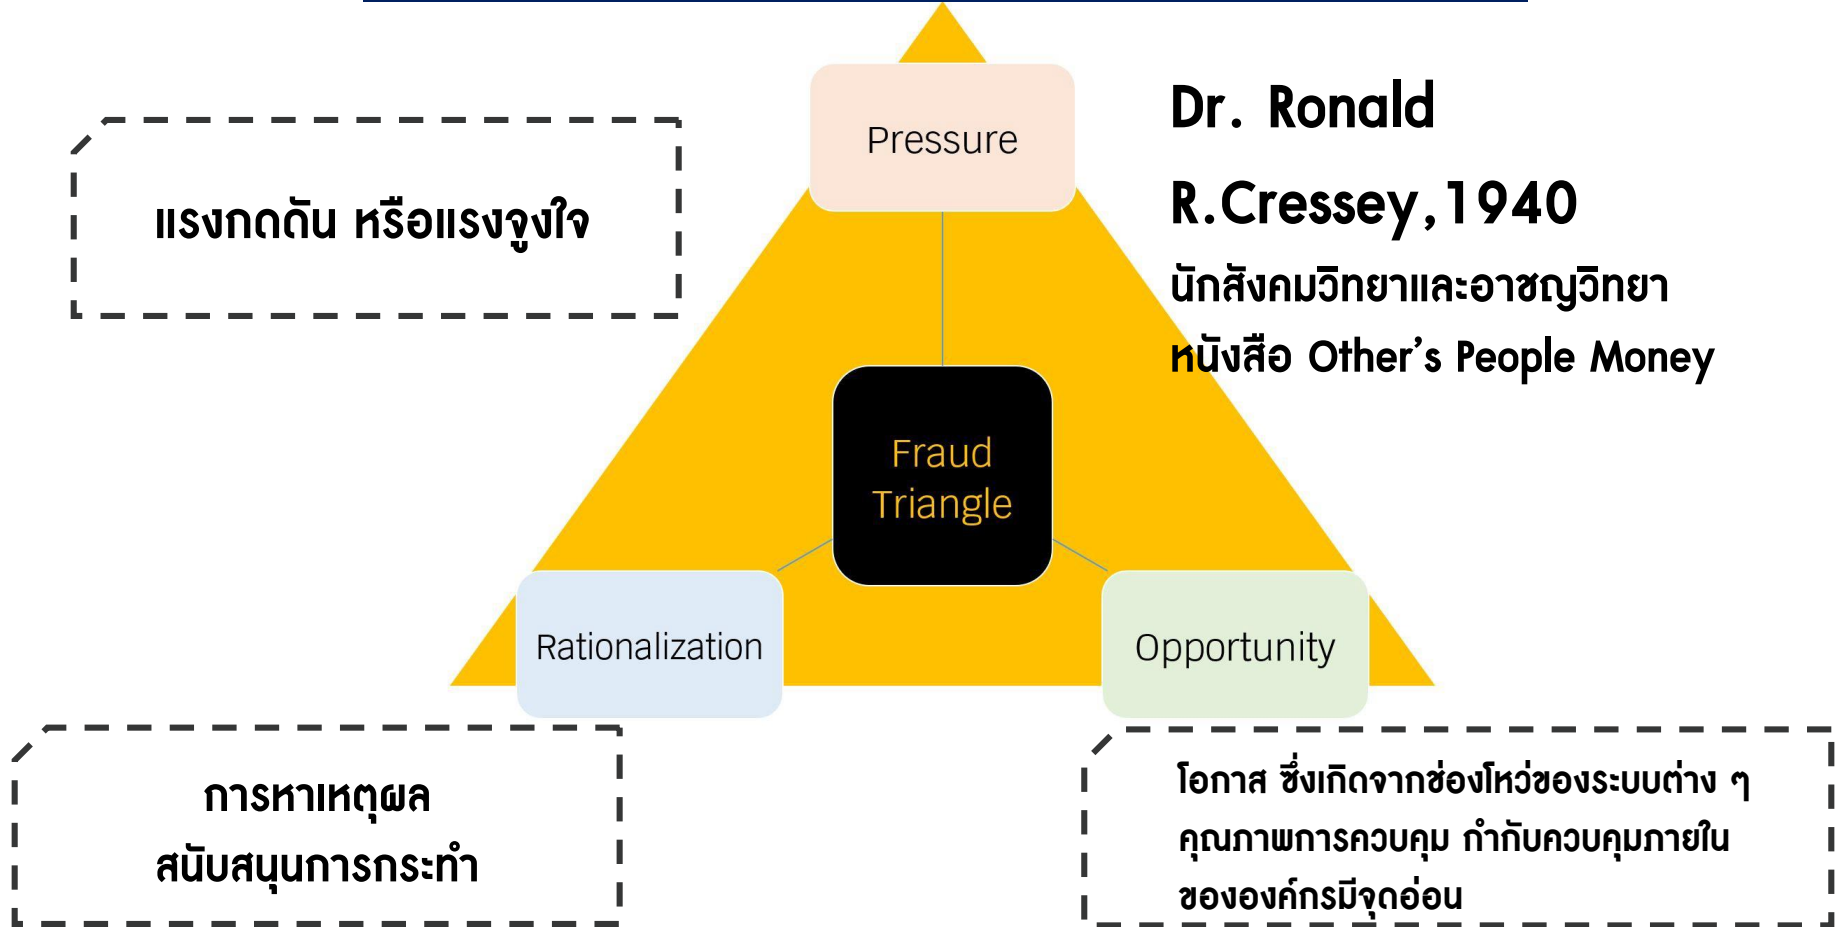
แรงกดดัน หรือแรงจูงใจ

Pressure

Dr. Ronald
R.Cressey,1940
นักสังคมวิทยาและอาชญวิทยา
หนังสือ Other's People Money

Fraud Triangle

Rationalization

Opportunity

การหาเหตุผล
สนับสนุนการกระทำ

โอกาส ซึ่งเกิดจากช่องโหว่ของระบบต่าง ๆ คุณภาพการควบคุม กำกับควบคุมภายในขององค์กรมีจุดอ่อน